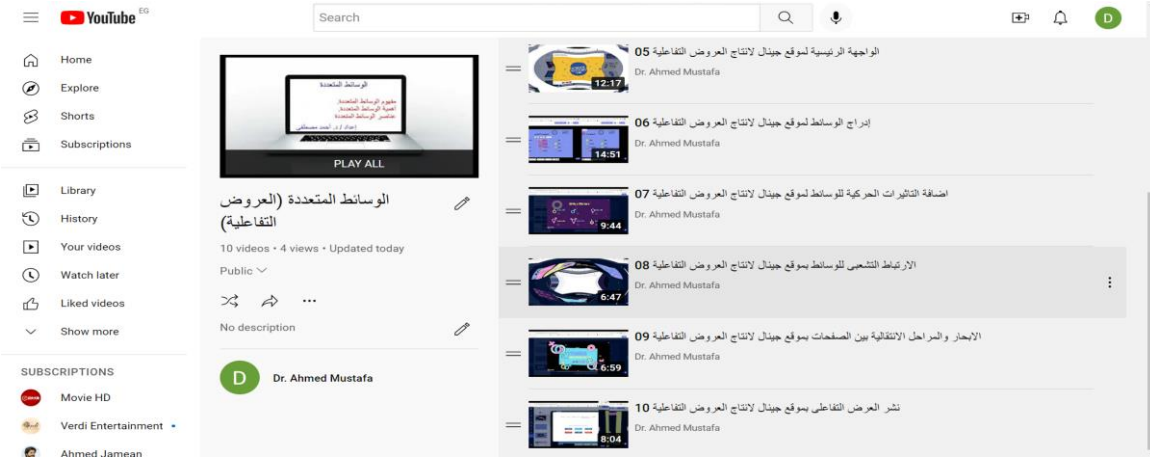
YouTube EG
Search
D

Home
Explore
Shorts
Subscriptions
Library
History
Your videos
Watch later
Liked videos
Show more
SUBSCRIPTIONS
Movie HD
Verdi Entertainment
Ahmed Jamean

الوسائط المتعددة
مفهوم الوسائط المتعددة
أهمية الوسائط المتعددة
عناصر الوسائط المتعددة
إعداد أ.د. أحمد مصطفى
PLAY ALL

الوسائط المتعددة (العروض التفاعلية)
10 videos • 4 views • Updated today
Public
No description
D
Dr. Ahmed Mustafa

الواجهة الرئيسية لموقع جينال لانتاج العروض التفاعلية 05
12:17
Dr. Ahmed Mustafa

إدراج الوسائط لموقع جينال لانتاج العروض التفاعلية 06
14:51
Dr. Ahmed Mustafa

اضافة التاثيرات الحركية للوسائط لموقع جينال لانتاج العروض التفاعلية 07
9:44
Dr. Ahmed Mustafa

الارتباط التشعبى للوسائط بموقع جينال لانتاج العروض التفاعلية 08
6:47
Dr. Ahmed Mustafa

الابحار والمراحل الانتقالية بين الصفحات بموقع جينال لانتاج العروض التفاعلية 09
6:59
Dr. Ahmed Mustafa

نشر العرض التفاعلى بموقع جينال لانتاج العروض التفاعلية 10
8:04
Dr. Ahmed Mustafa